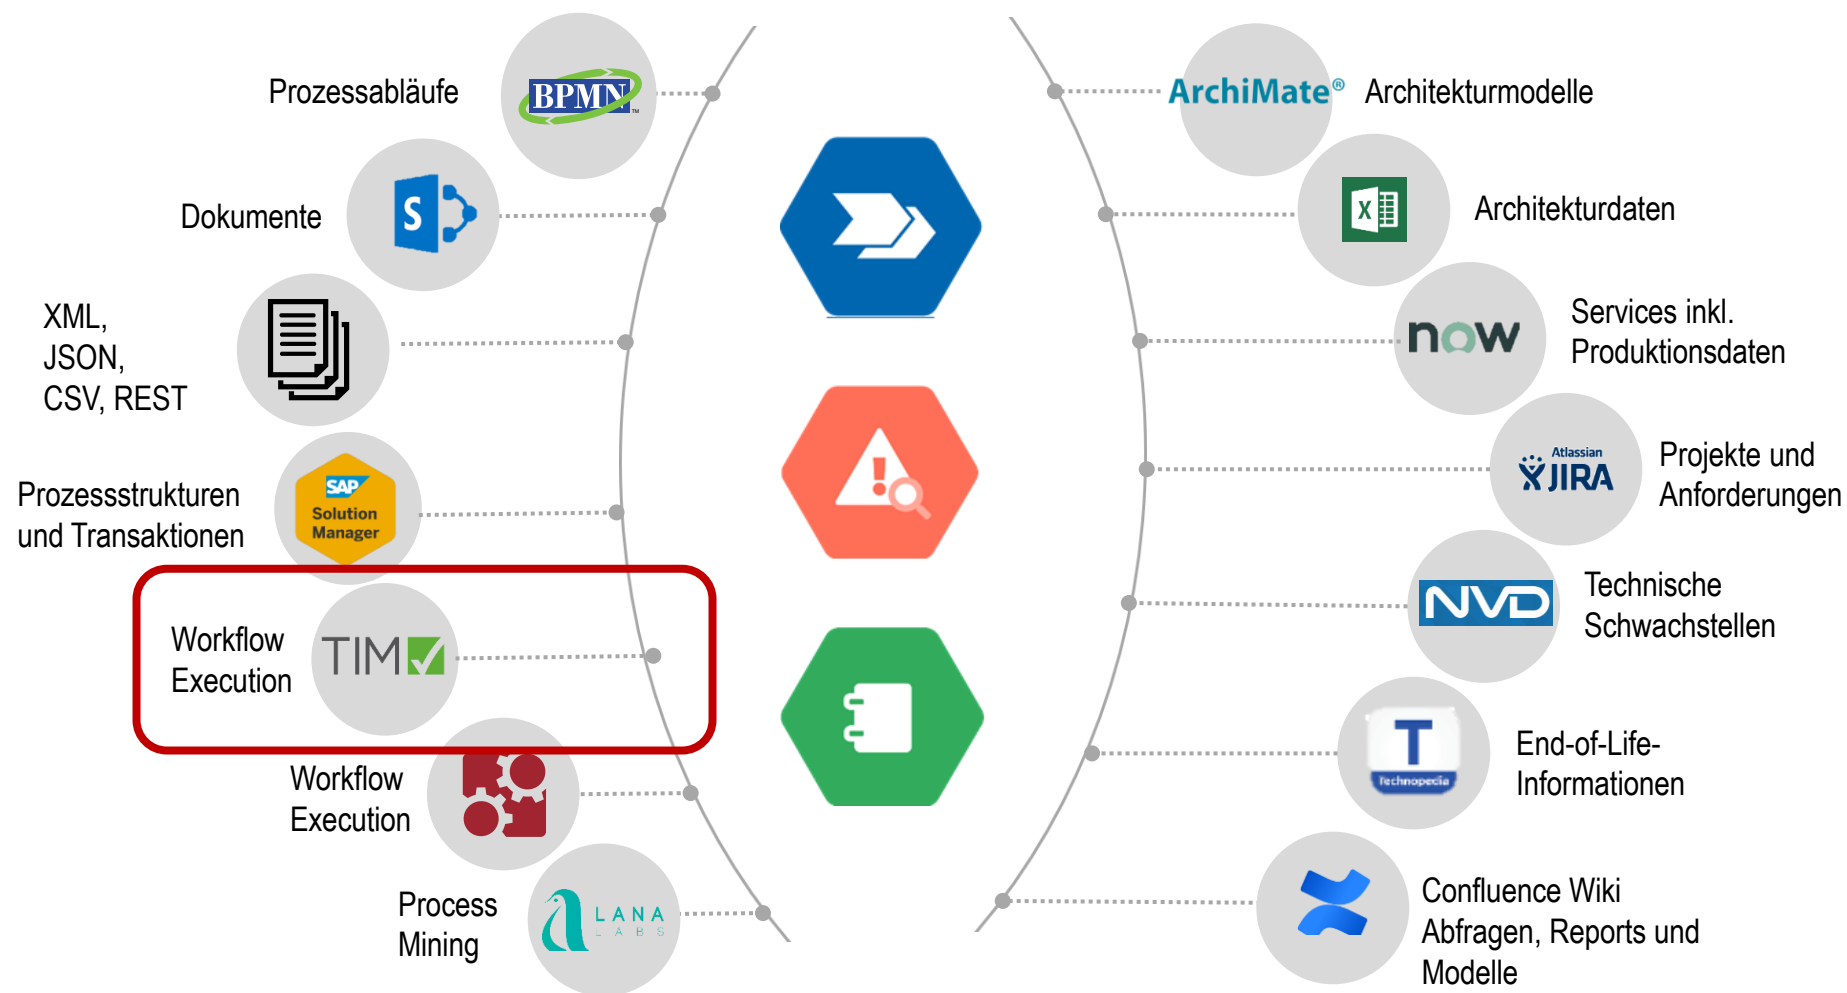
Prozessabläufe
BPMN

Dokumente

XML,
JSON,
CSV, REST

Prozessstrukturen und Transaktionen
SAP Solution Manager

Workflow Execution
TIM

Workflow Execution

Process Mining
LANA LABS

ArchiMate® Architekturmodelle

Architekturdaten

now
Services inkl. Produktionsdaten

Atlassian JIRA
Projekte und Anforderungen

NVD
Technische Schwachstellen

T
Technopedia
End-of-Life-Informationen

Confluence Wiki Abfragen, Reports und Modelle